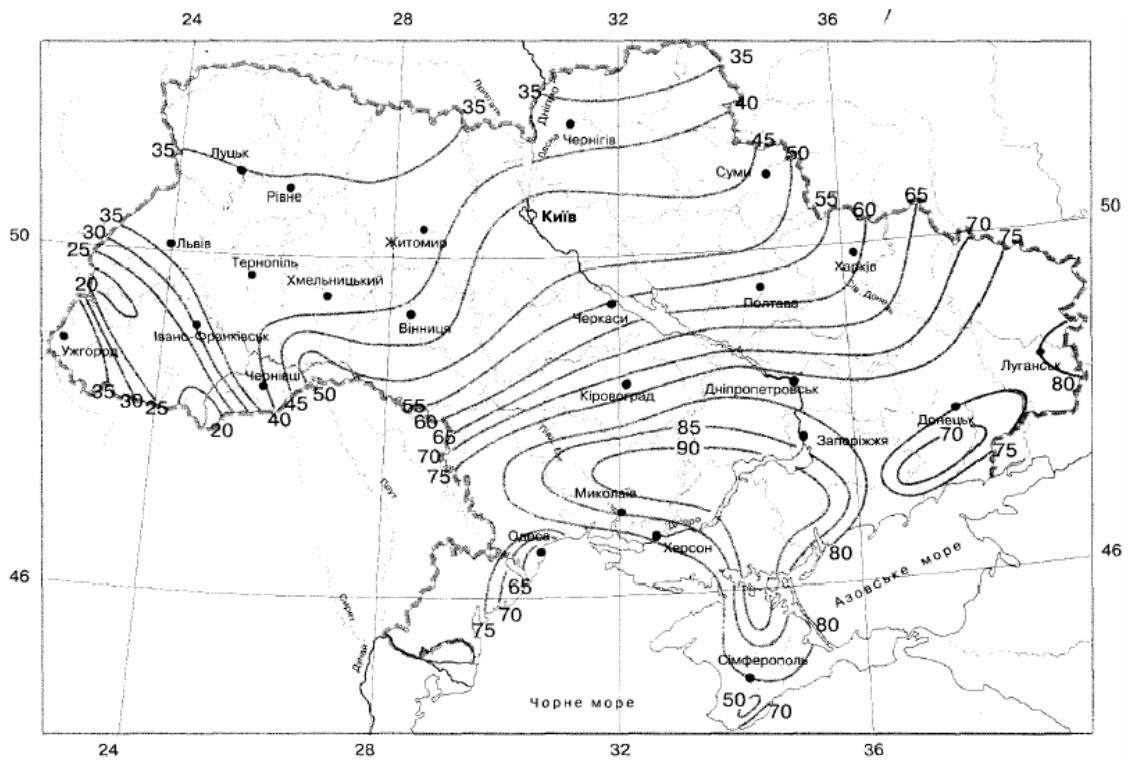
24
28
32
36
50
46
50
46
24
28
32
36

35
35
35
40
45
50
55
60
65
70
75
35
35
30
25
20
35
30
25
20
40
45
50
55
60
65
70
75
85
90
80
80
80
70
75
65
70
75
50
70

Луцьк
Рівне
Чернігів
Суми
Київ
Житомир
Львів
Тернопіль
Хмельницький
Харків
Полтава
Вінниця
Черкаси
Івано-Франківськ
Ужгород
Чернівці
Кіровоград
Дніпропетровськ
Луганськ
Донецьк
Запоріжжя
Миколаїв
Херсон
Одеса
Сімферополь
Азовське море
Чорне море
Десна
Дніпро
Прип'ять
Сів. Донець
Прут
Дністер
Дунай
Півд. Буг
Дніпро